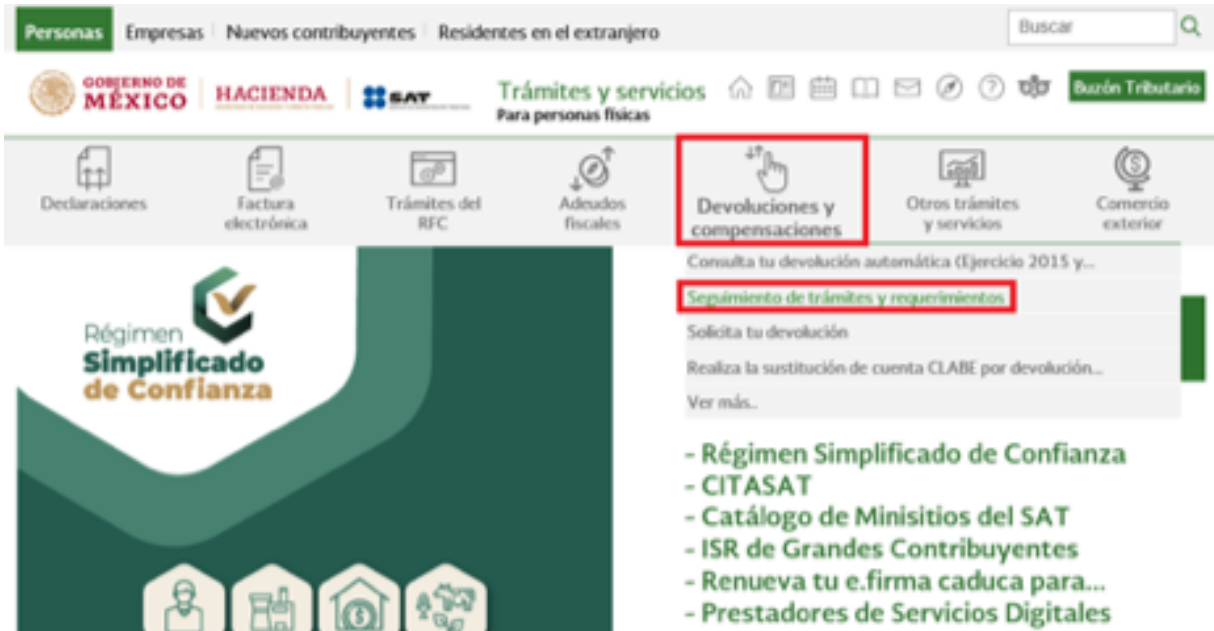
Personas | Empresas | Nuevos contribuyentes | Residentes en el extranjero

Buscar

GOBIERNO DE MÉXICO | HACIENDA | SAT

Trámites y servicios
Para personas físicas

Buzón Tributario

Declaraciones

Factura electrónica

Trámites del RFC

Adeudos fiscales

Devoluciones y compensaciones

Otros trámites y servicios

Comercio exterior

Consulta tu devolución automática (Ejercicio 2015 y...

Seguimiento de trámites y requerimientos

Solicita tu devolución

Realiza la sustitución de cuenta CLABE por devolución...

Ver más..

Régimen Simplificado de Confianza

- Régimen Simplificado de Confianza
- CITASAT
- Catálogo de Minisitios del SAT
- ISR de Grandes Contribuyentes
- Renueva tu e.firma caduca para...
- Prestadores de Servicios Digitales